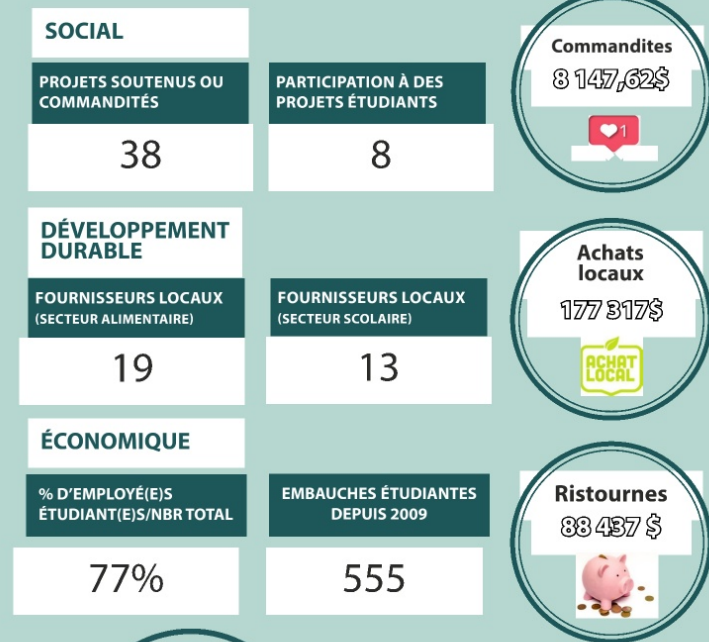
SOCIAL

PROJETS SOUTENUS OU COMMANDITÉS

38

PARTICIPATION À DES PROJETS ÉTUDIANTS

8

Commandites
8 147,62$

1

DÉVELOPPEMENT DURABLE

FOURNISSEURS LOCAUX (SECTEUR ALIMENTAIRE)

19

FOURNISSEURS LOCAUX (SECTEUR SCOLAIRE)

13

Achats locaux
177 317$

ACHAT LOCAL

ÉCONOMIQUE

% D'EMPLOYÉ(E)S ÉTUDIANT(E)S/NBR TOTAL

77%

EMBAUCHES ÉTUDIANTES DEPUIS 2009

555

Ristournes
88 437 $